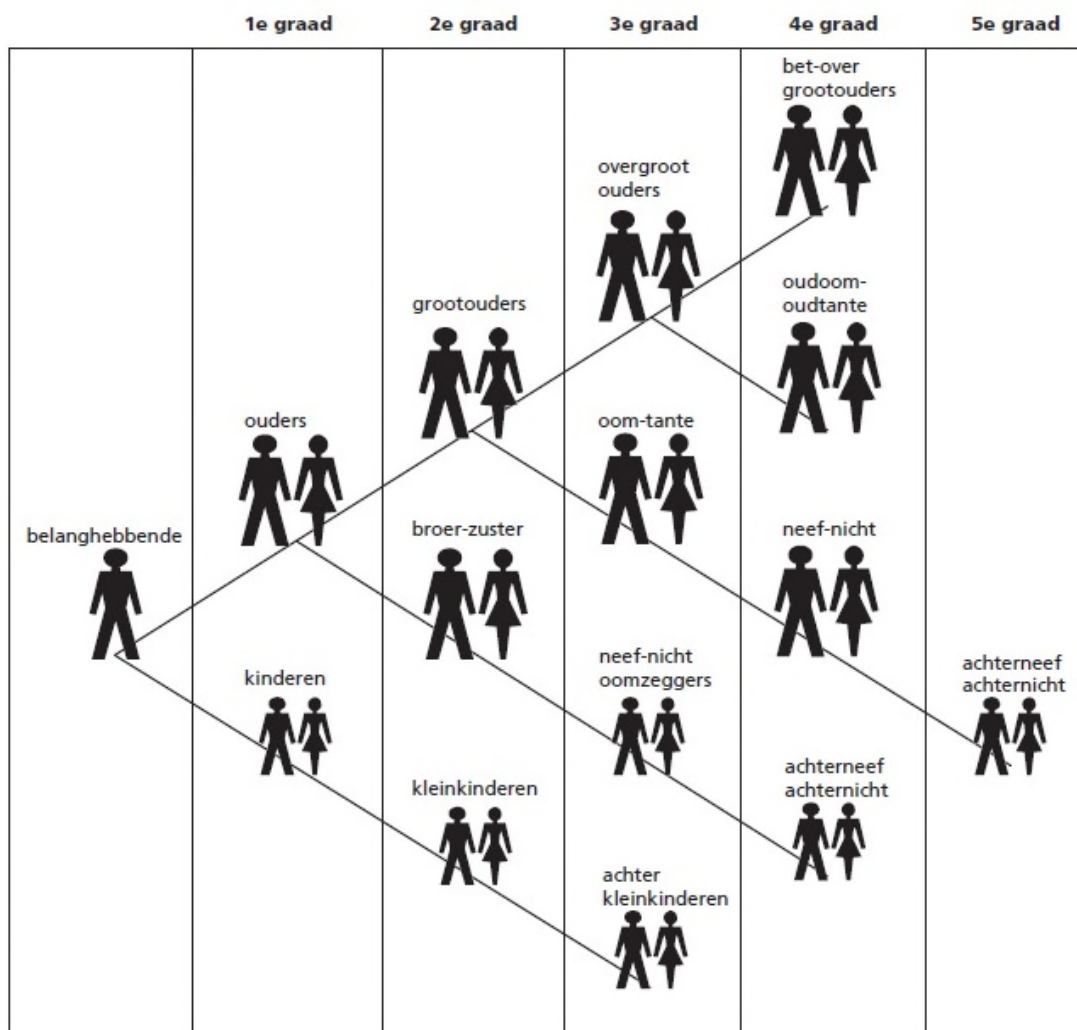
1e graad
2e graad
3e graad
4e graad
5e graad

bet-over grootouders

overgroot ouders

oudoom-oudtante

grootouders

ouders

oom-tante

belanghebbende

broer-zuster

neef-nicht

kinderen

neef-nicht oomzeggers

achterneef achternicht

achterneef achternicht

kleinkinderen

achter kleinkinderen